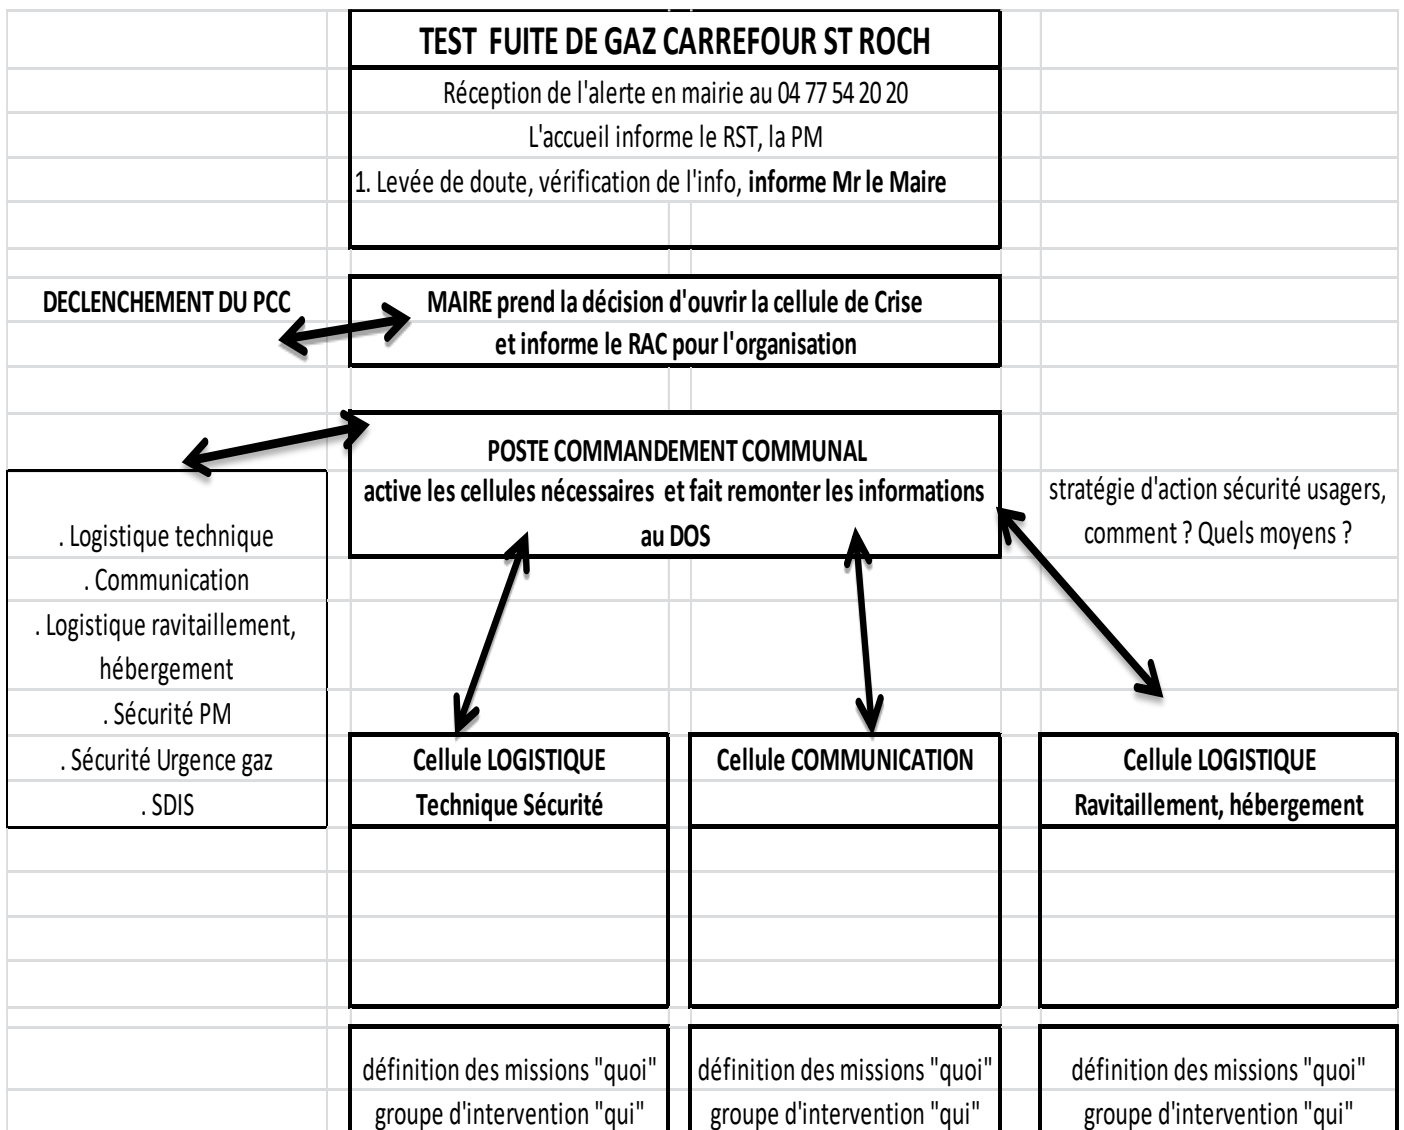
TEST FUITE DE GAZ CARREFOUR ST ROCH

Réception de l'alerte en mairie au 04 77 54 20 20

L'accueil informe le RST, la PM

1. Levée de doute, vérification de l'info, informe Mr le Maire

DECLENCHEMENT DU PCC

MAIRE prend la décision d'ouvrir la cellule de Crise et informe le RAC pour l'organisation

POSTE COMMANDEMENT COMMUNAL
active les cellules nécessaires et fait remonter les informations au DOS

stratégie d'action sécurité usagers, comment ? Quels moyens ?

. Logistique technique
. Communication
. Logistique ravitaillement, hébergement
. Sécurité PM
. Sécurité Urgence gaz
. SDIS

Cellule LOGISTIQUE
Technique Sécurité

Cellule COMMUNICATION

Cellule LOGISTIQUE
Ravitaillement, hébergement

définition des missions "quoi"
groupe d'intervention "qui"

définition des missions "quoi"
groupe d'intervention "qui"

définition des missions "quoi"
groupe d'intervention "qui"